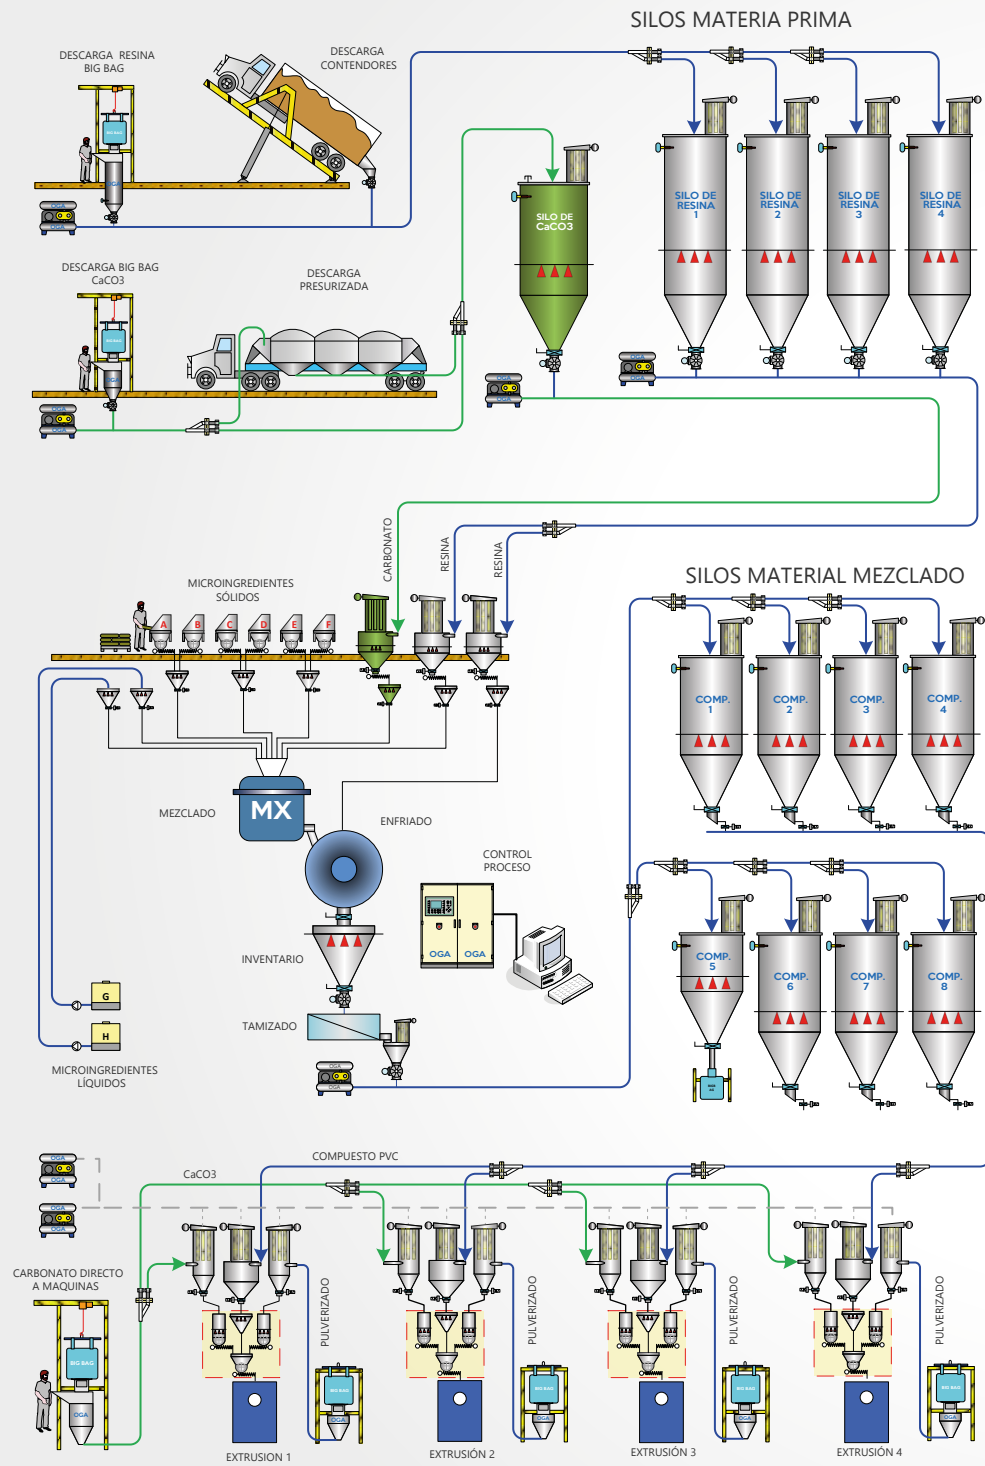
SILOS MATERIA PRIMA

DESCARGA RESINA BIG BAG

DESCARGA CONTENDORES

SILO DE CaCO3

SILO DE RESINA 1

SILO DE RESINA 2

SILO DE RESINA 3

SILO DE RESINA 4

DESCARGA BIG BAG CaCO3

DESCARGA PRESURIZADA

CARBONATO

RESINA

RESINA

SILOS MATERIAL MEZCLADO

MICROINGREDIENTES SÓLIDOS

A B C D E F

COMP. 1

COMP. 2

COMP. 3

COMP. 4

MEZCLADO

MX

ENFRIADO

CONTROL PROCESO

OGA OGA

INVENTARIO

COMP. 5

COMP. 6

COMP. 7

COMP. 8

G

H

TAMIZADO

MICROINGREDIENTES LÍQUIDOS

COMPUESTO PVC

CaCO3

CARBONATO DIRECTO A MAQUINAS

PULVERIZADO

PULVERIZADO

PULVERIZADO

PULVERIZADO

EXTRUSION 1

EXTRUSIÓN 2

EXTRUSIÓN 3

EXTRUSIÓN 4